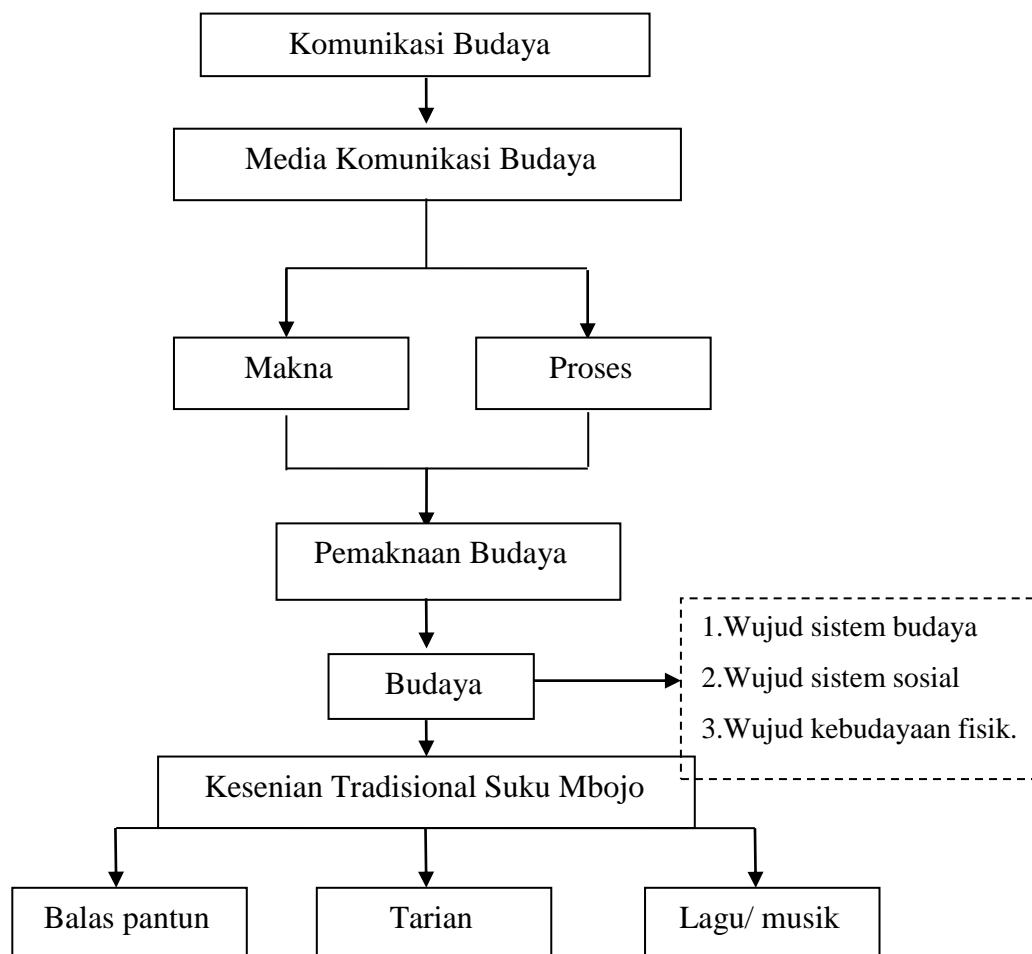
Komunikasi Budaya

Media Komunikasi Budaya

Makna

Proses

Pemaknaan Budaya

Budaya

1.Wujud sistem budaya
2.Wujud sistem sosial
3.Wujud kebudayaan fisik.

Kesenian Tradisional Suku Mbojo

Balas pantun

Tarian

Lagu/ musik